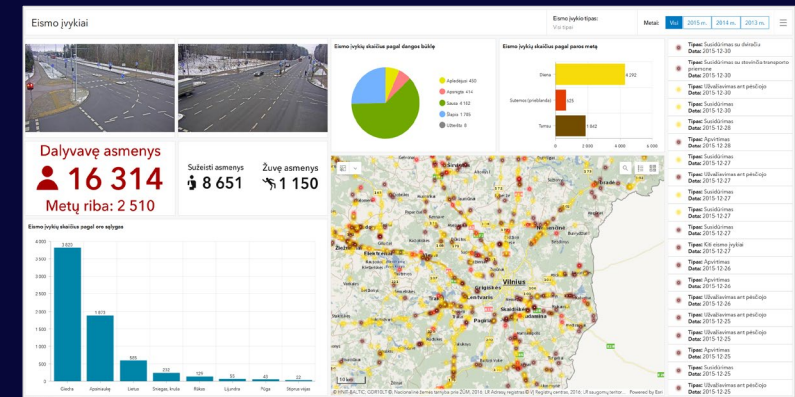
Eismo įvykiai

Eismo įvykio tipas:
Visi tipai

Metai: Visi 2015 m. 2014 m. 2013 m.

Eismo įvykių skaičius pagal dangos būklę

Apledėjusi 405
Apsnigta 414
Sausa 4 162
Šlapia 1 795
Užteršta 8

Eismo įvykių skaičius pagal paros metą

Diena 4 292
Sutemos (prieblanda) 423
Tamsu 1 842

0 2 000 4 000 6 000

Dalyvavę asmenys
16 314
Metų riba: 2 510

Sužeisti asmenys
8 651

Žuvę asmenys
1 150

Eismo įvykių skaičius pagal oro sąlygas

| Giedra | Apsiniaukę | Lietus | Sniegas, šlapdriba | Rūkas | Lijundra | Pūga | Stiprus vėjas |
|---|---|---|---|---|---|---|---|
| 3 820 | 1 873 | 565 | 233 | 129 | 55 | 43 | 22 |

Vilnius

© DNR-BALTIC, GORISLT ©, Nacionalinė žemės tarnyba prie ŽŪM, 2016; LR Adresų registras © VĮ Registrų centras, 2016; LR saugomų teritor... Powered by Esri

Tipas: Susidūrimas su dviračiu
Data: 2015-12-30

Tipas: Susidūrimas su stovinčia transporto priemone
Data: 2015-12-30

Tipas: Užvažiavimas ant pėsčiojo
Data: 2015-12-30

Tipas: Susidūrimas
Data: 2015-12-28

Tipas: Apvirtimas
Data: 2015-12-28

Tipas: Susidūrimas
Data: 2015-12-27

Tipas: Užvažiavimas ant pėsčiojo
Data: 2015-12-27

Tipas: Susidūrimas
Data: 2015-12-27

Tipas: Užvažiavimas ant pėsčiojo
Data: 2015-12-27

Tipas: Susidūrimas
Data: 2015-12-27

Tipas: Kiti eismo įvykiai
Data: 2015-12-27

Tipas: Apvirtimas
Data: 2015-12-26

Tipas: Apvirtimas
Data: 2015-12-26

Tipas: Užvažiavimas ant pėsčiojo
Data: 2015-12-26

Tipas: Užvažiavimas ant pėsčiojo
Data: 2015-12-25

Tipas: Užvažiavimas ant pėsčiojo
Data: 2015-12-25

Tipas: Apvirtimas
Data: 2015-12-25

Tipas: Užvažiavimas ant pėsčiojo
Data: 2015-12-25